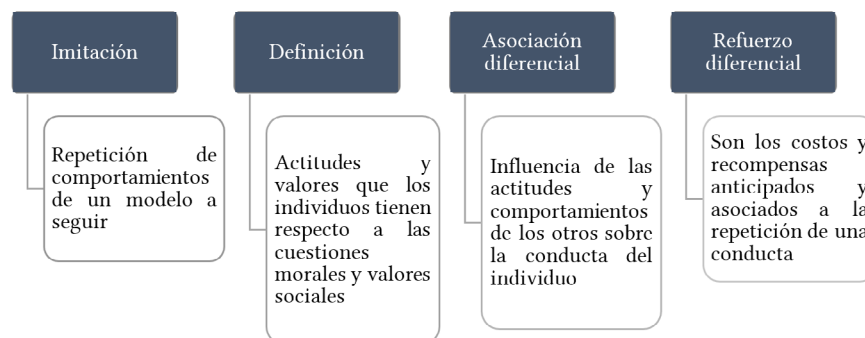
Imitación

Repetición de comportamientos de un modelo a seguir

Definición

Actitudes y valores que los individuos tienen respecto a las cuestiones morales y valores sociales

Asociación diferencial

Influencia de las actitudes y comportamientos de los otros sobre la conducta del individuo

Refuerzo diferencial

Son los costos y recompensas anticipados y asociados a la repetición de una conducta